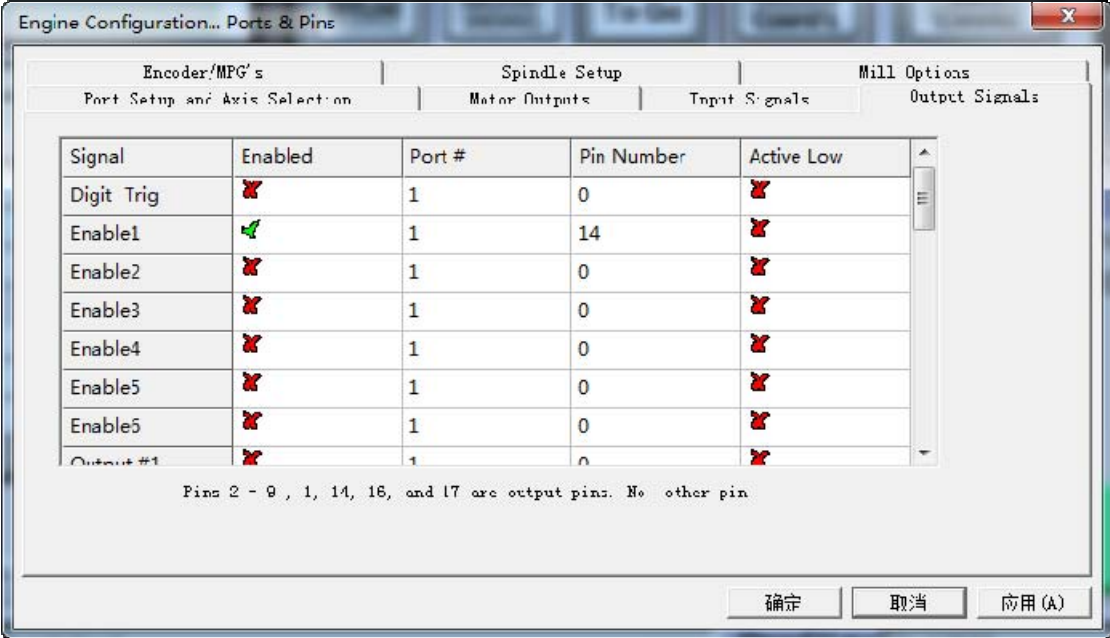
Engine Configuration... Ports & Pins

Encoder/MPG's | Spindle Setup | Mill Options
Port Setup and Axis Selection | Motor Outputs | Input Signals | Output Signals

| Signal | Enabled | Port # | Pin Number | Active Low |
|---|---|---|---|---|
| Digit Trig | | 1 | 0 | |
| Enable1 | | 1 | 14 | |
| Enable2 | | 1 | 0 | |
| Enable3 | | 1 | 0 | |
| Enable4 | | 1 | 0 | |
| Enable5 | | 1 | 0 | |
| Enable5 | | 1 | 0 | |
| Output #1 | | 1 | 0 | |

Pins 2 - 9 , 1, 14, 16, and 17 are output pins. No other pin

确定 取消 应用(A)